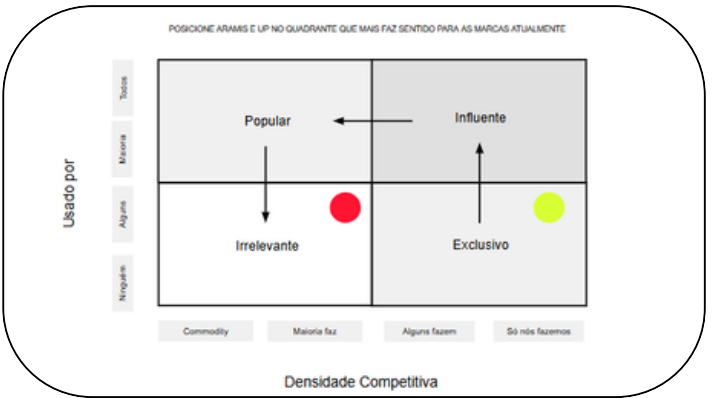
POSICIONE ARAMIS E UP NO QUADRANTE QUE MAIS FAZ SENTIDO PARA AS MARCAS ATUALMENTE

Usado por

Todos

Maioria

Alguns

Ninguém

Popular

Influente

Irrelevante

Exclusivo

Commodity

Maioria faz

Alguns fazem

Só nós fazemos

Densidade Competitiva